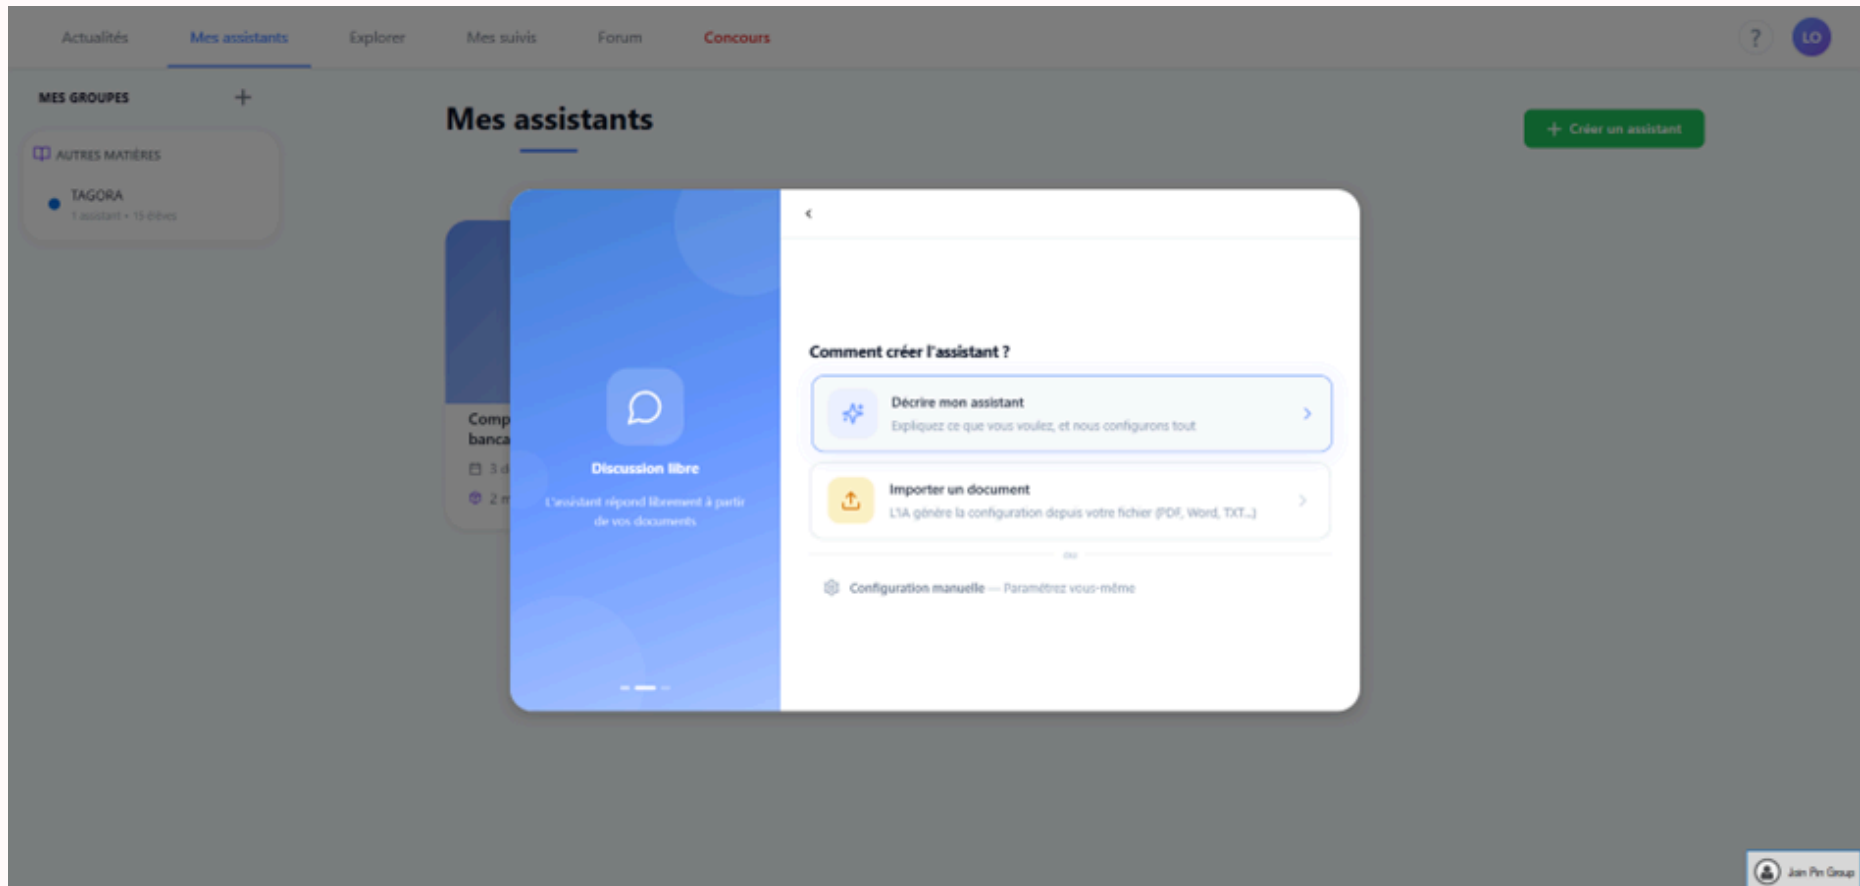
Actualités Mes assistants Explorer Mes suivis Forum Concours

? LO

MES GROUPES +

AUTRES MATIÈRES

TAGORA
1 assistant • 15 élèves

Mes assistants

+ Créer un assistant

Comp
banca
3 d
2 r

Discussion libre

L'assistant répond librement à partir de vos documents

‹

Comment créer l'assistant ?

Décrire mon assistant
Expliquez ce que vous voulez, et nous configurons tout

Importer un document
L'IA génère la configuration depuis votre fichier (PDF, Word, TXT...)

ou

Configuration manuelle — Paramétrez vous-même

Join Pin Group